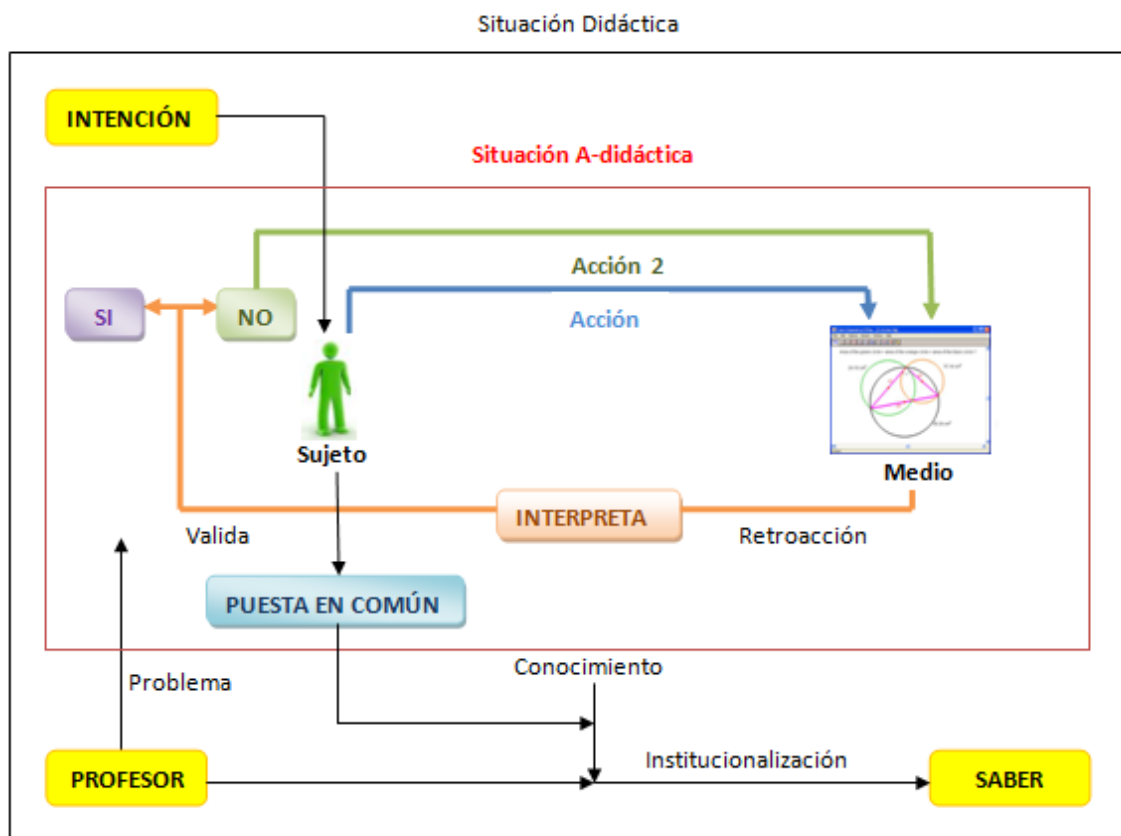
Situación Didáctica

INTENCIÓN

Situación A-didáctica

Acción 2

SI

NO

Acción

Sujeto

Medio

INTERPRETA

Valida

Retroacción

PUESTA EN COMÚN

Conocimiento

Problema

Institucionalización

PROFESOR

SABER